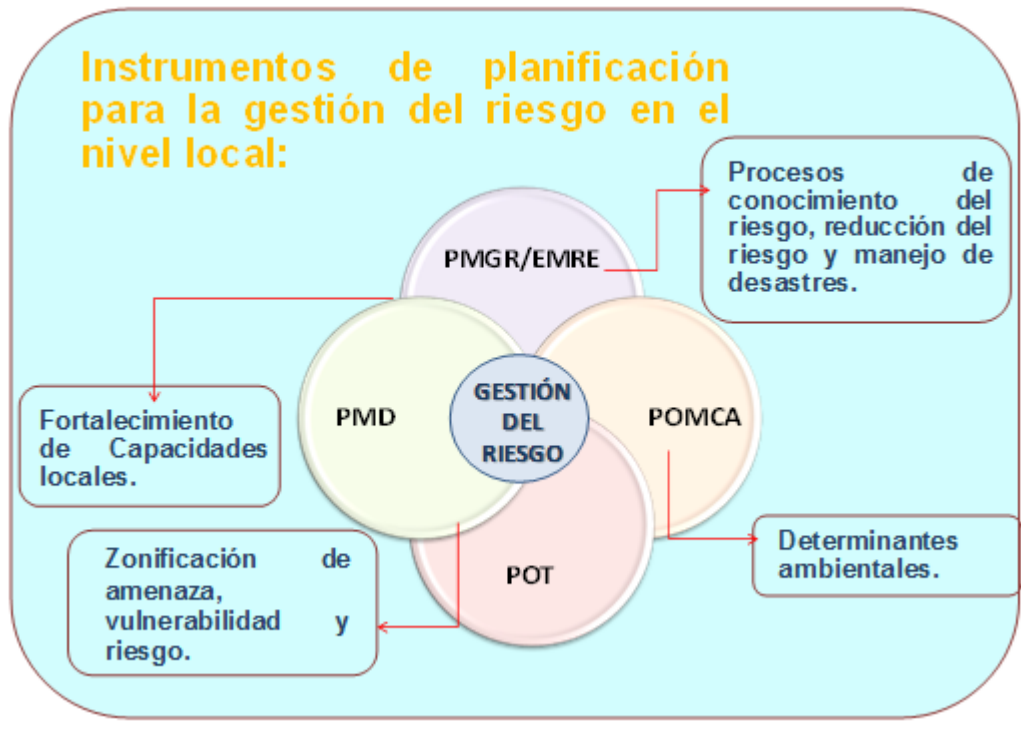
Instrumentos de planificación para la gestión del riesgo en el nivel local:

PMGR/EMRE

Procesos de conocimiento del riesgo, reducción del riesgo y manejo de desastres.

Fortalecimiento de Capacidades locales.

PMD

GESTIÓN DEL RIESGO

POMCA

POT

Zonificación de amenaza, vulnerabilidad y riesgo.

Determinantes ambientales.